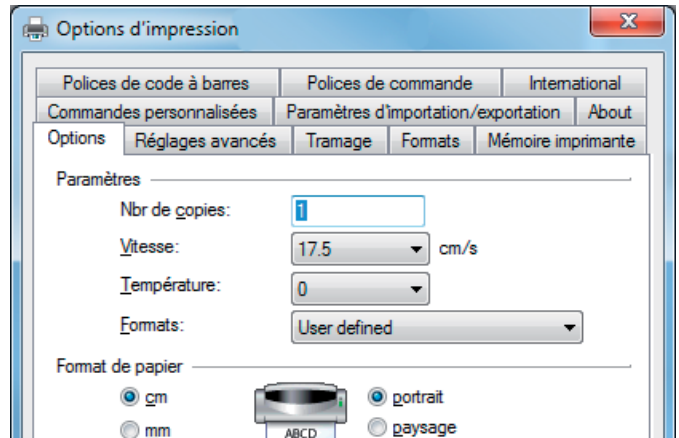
Options d'impression

Polices de code à barres | Polices de commande | International

Commandes personnalisées | Paramètres d'importation/exportation | About

Options | Réglages avancés | Tramage | Formats | Mémoire imprimante

Paramètres

Nbr de copies: 1

Vitesse: 17.5 cm/s

Température: 0

Formats: User defined

Format de papier

cm

mm

ABCD

portrait

paysage